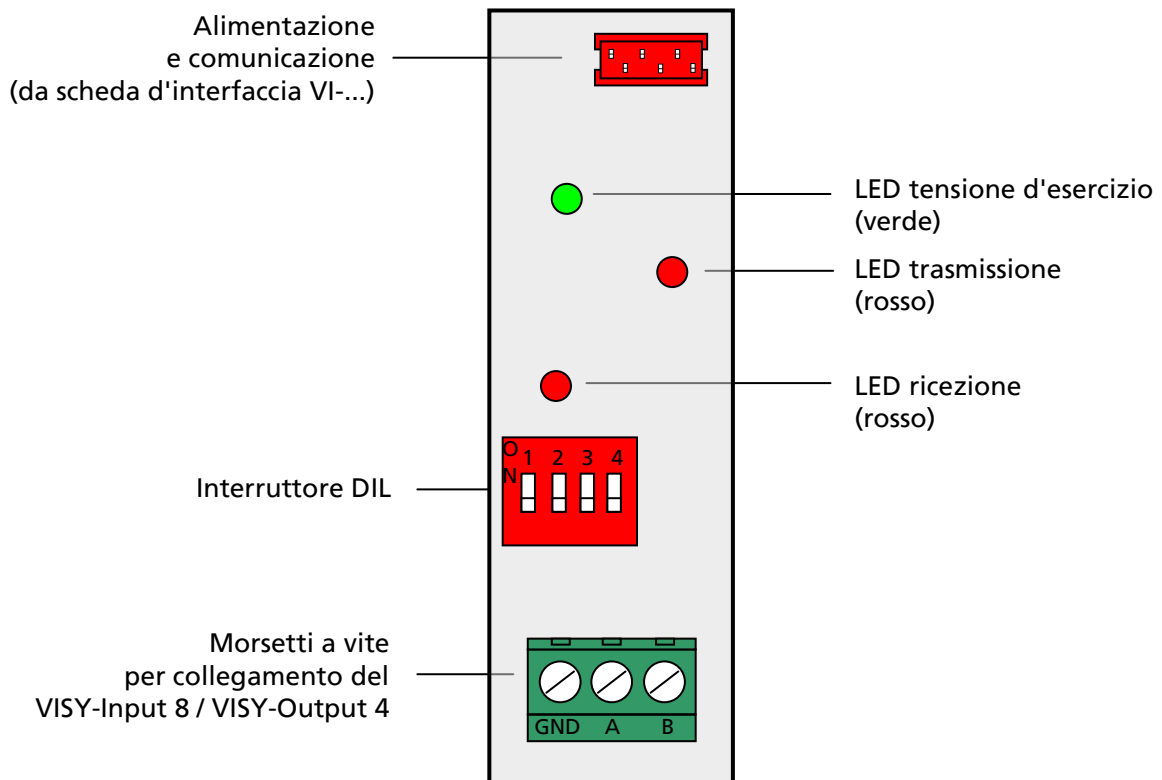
Alimentazione e comunicazione (da scheda d'interfaccia VI-...)

LED tensione d'esercizio (verde)

LED trasmissione (rosso)

LED ricezione (rosso)

ON 1 2 3 4

Interruttore DIL

Morsetti a vite per collegamento del VISY-Input 8 / VISY-Output 4

GND A B